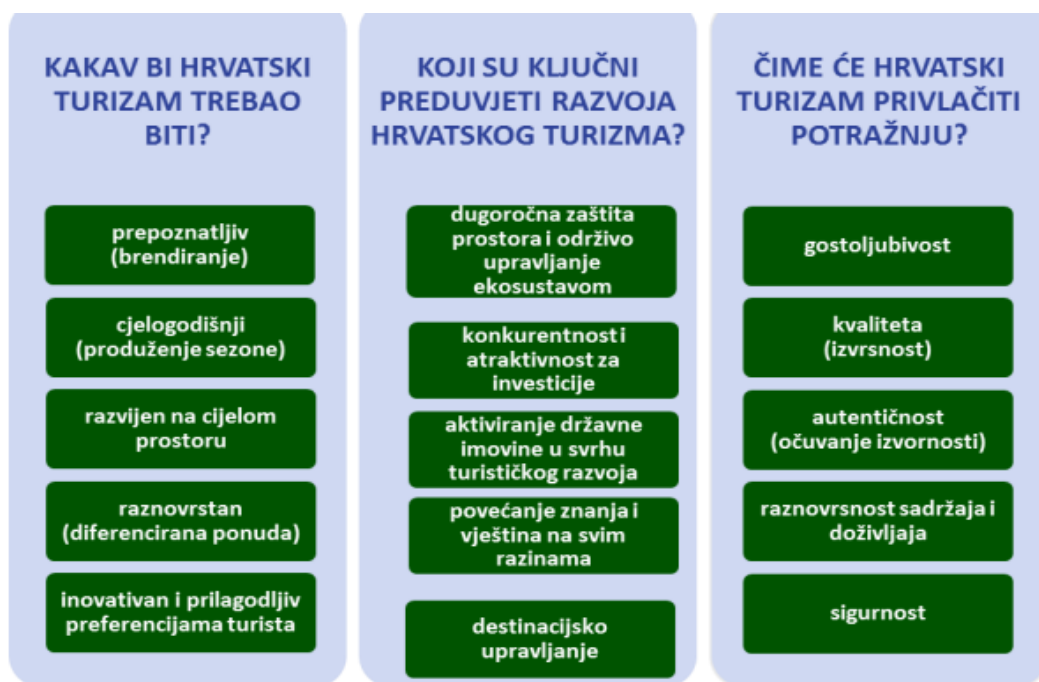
KAKAV BI HRVATSKI TURIZAM TREBAO BITI?

prepoznatljiv (brendiranje)

cjelogodišnji (produženje sezone)

razvijen na cijelom prostoru

raznovrstan (diferencirana ponuda)

inovativan i prilagodljiv preferencijama turista

KOJI SU KLJUČNI PREDUVJETI RAZVOJA HRVATSKOG TURIZMA?

dugoročna zaštita prostora i održivo upravljanje ekosustavom

konkurentnost i atraktivnost za investicije

aktiviranje državne imovine u svrhu turističkog razvoja

povećanje znanja i vještina na svim razinama

destinacijsko upravljanje

ČIME ĆE HRVATSKI TURIZAM PRIVLAČITI POTRAŽNJU?

gostoljubivost

kvaliteta (izvrsnost)

autentičnost (očuvanje izvornosti)

raznovrsnost sadržaja i doživljaja

sigurnost